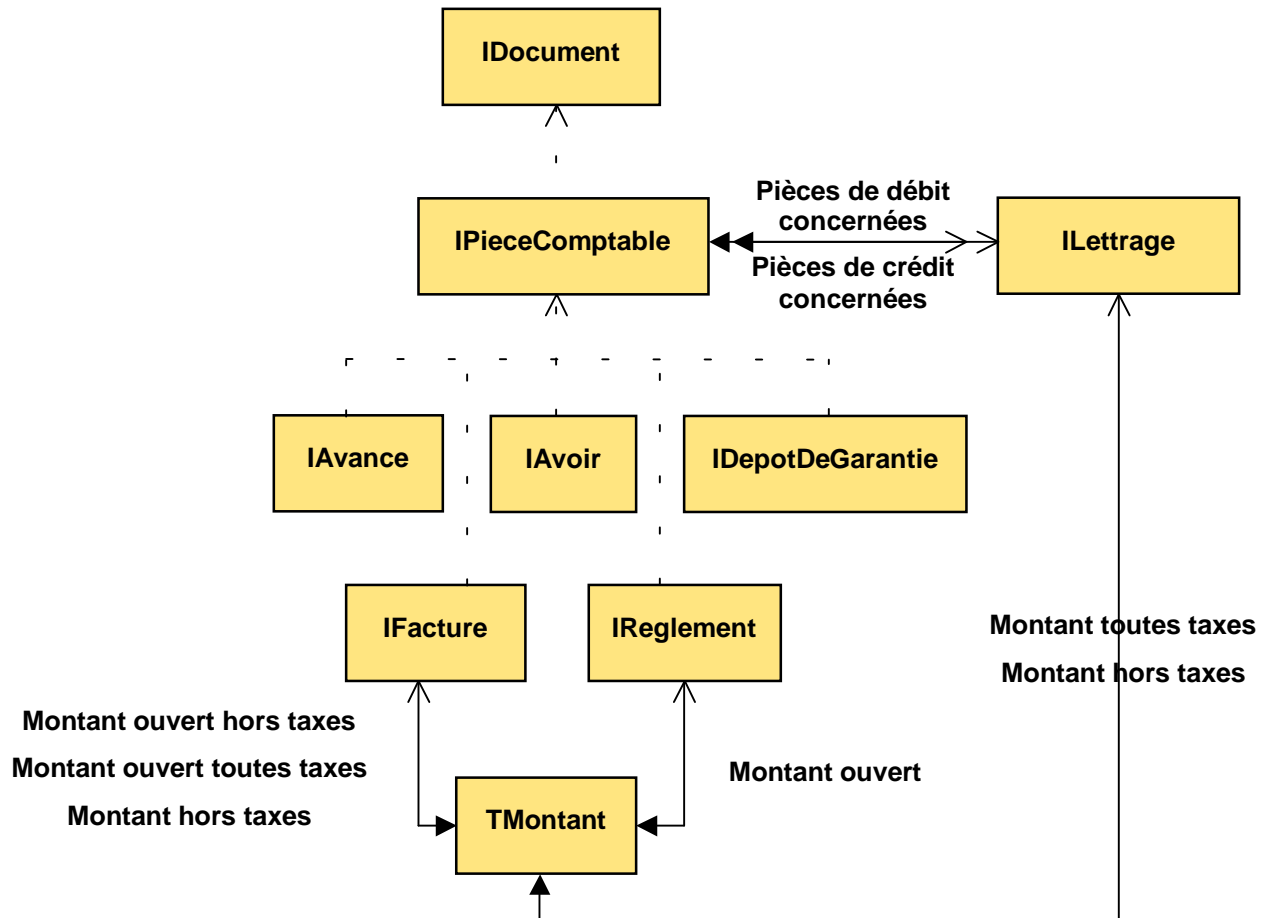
IDocument

Pièces de débit concernées

IPieceComptable

ILettrage

Pièces de crédit concernées

IAvance

IAvoir

IDepotDeGarantie

IFacture

IReglement

Montant toutes taxes

Montant hors taxes

Montant ouvert hors taxes

Montant ouvert toutes taxes

Montant hors taxes

Montant ouvert

TMontant